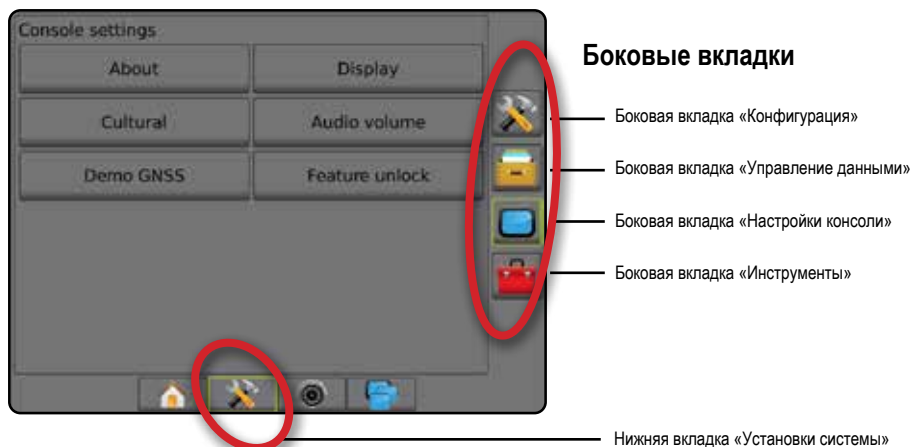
Console settings

About

Display

Cultural

Audio volume

Demo GNSS

Feature unlock

Боковые вкладки

Боковая вкладка «Конфигурация»

Боковая вкладка «Управление данными»

Боковая вкладка «Настройки консоли»

Боковая вкладка «Инструменты»

Нижняя вкладка «Установки системы»